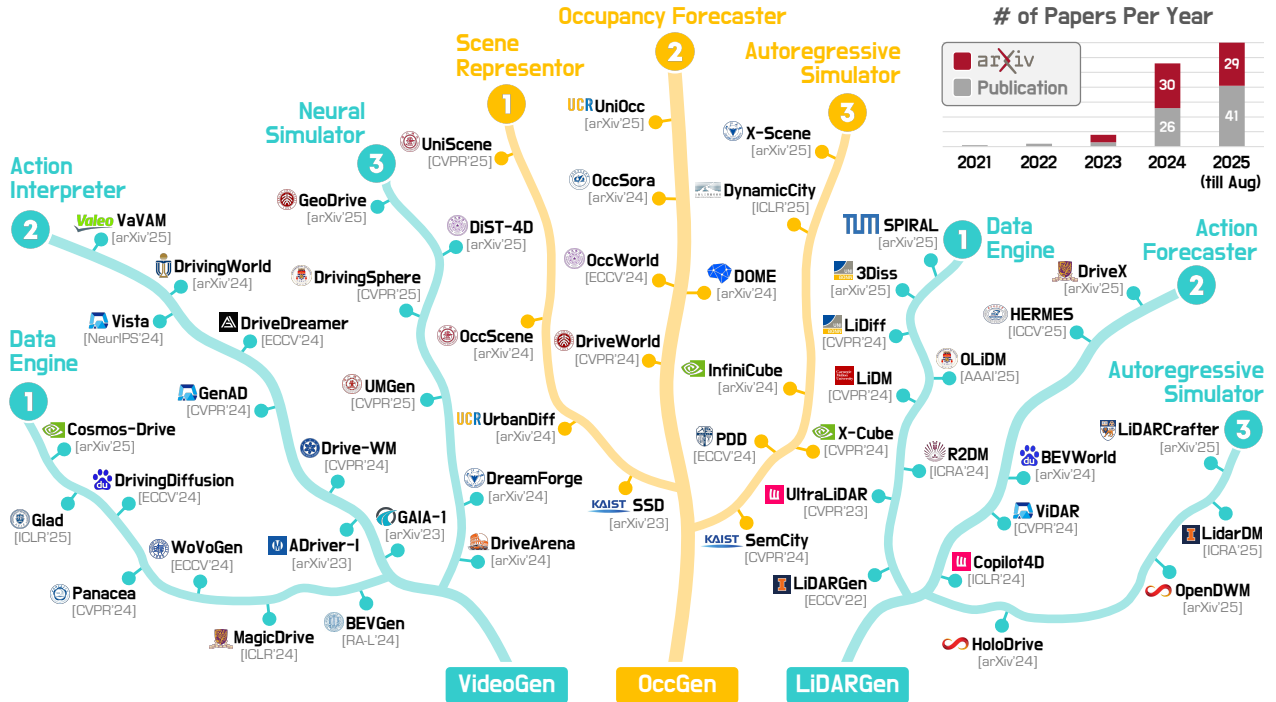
Occupancy Forecaster
2
Scene Representor
1
Autoregressive Simulator
3
Neural Simulator
3
Action Interpreter
2
Data Engine
1
Data Engine
1
Action Forecaster
2
Autoregressive Simulator
3

# of Papers Per Year
arXiv
Publication

| | 2021 | 2022 | 2023 | 2024 | 2025 (till Aug) |
|---|---|---|---|---|---|
| arXiv | | | | 30 | 29 |
| Publication | | | | 26 | 41 |

UCR UniOcc [arXiv'25]
UniScene [CVPR'25]
X-Scene [arXiv'25]
OccSora [arXiv'24]
DynamicCity [ICLR'25]
GeoDrive [arXiv'25]
DiST-4D [arXiv'25]
Valeo VaVAM [arXiv'25]
OccWorld [ECCV'24]
DOME [arXiv'24]
SPIRAL [arXiv'25]
DrivingWorld [arXiv'24]
DrivingSphere [CVPR'25]
3Diss [arXiv'25]
DriveX [arXiv'25]
Vista [NeurIPS'24]
DriveDreamer [ECCV'24]
OccScene [arXiv'24]
DriveWorld [CVPR'24]
LiDiff [CVPR'24]
HERMES [ICCV'25]
UMGen [CVPR'25]
InfiniCube [arXiv'24]
OLiDM [AAAI'25]
GenAD [CVPR'24]
LiDM [CVPR'24]
Cosmos-Drive [arXiv'25]
UCR UrbanDiff [arXiv'24]
LiDARCrafter [arXiv'25]
Drive-WM [CVPR'24]
PDD [ECCV'24]
X-Cube [CVPR'24]
R2DM [ICRA'24]
DrivingDiffusion [ECCV'24]
DreamForge [arXiv'24]
BEVWorld [arXiv'24]
KAIST SSD [arXiv'23]
UltraLiDAR [CVPR'23]
Glad [ICLR'25]
GAIA-1 [arXiv'23]
ViDAR [CVPR'24]
ADriver-I [arXiv'23]
KAIST SemCity [CVPR'24]
LidarDM [ICRA'25]
WoVoGen [ECCV'24]
DriveArena [arXiv'24]
Copilot4D [ICLR'24]
LiDARGen [ECCV'22]
Panacea [CVPR'24]
OpenDWM [arXiv'25]
BEVGen [RA-L'24]
MagicDrive [ICLR'24]
HoloDrive [arXiv'24]
VideoGen
OccGen
LiDARGen